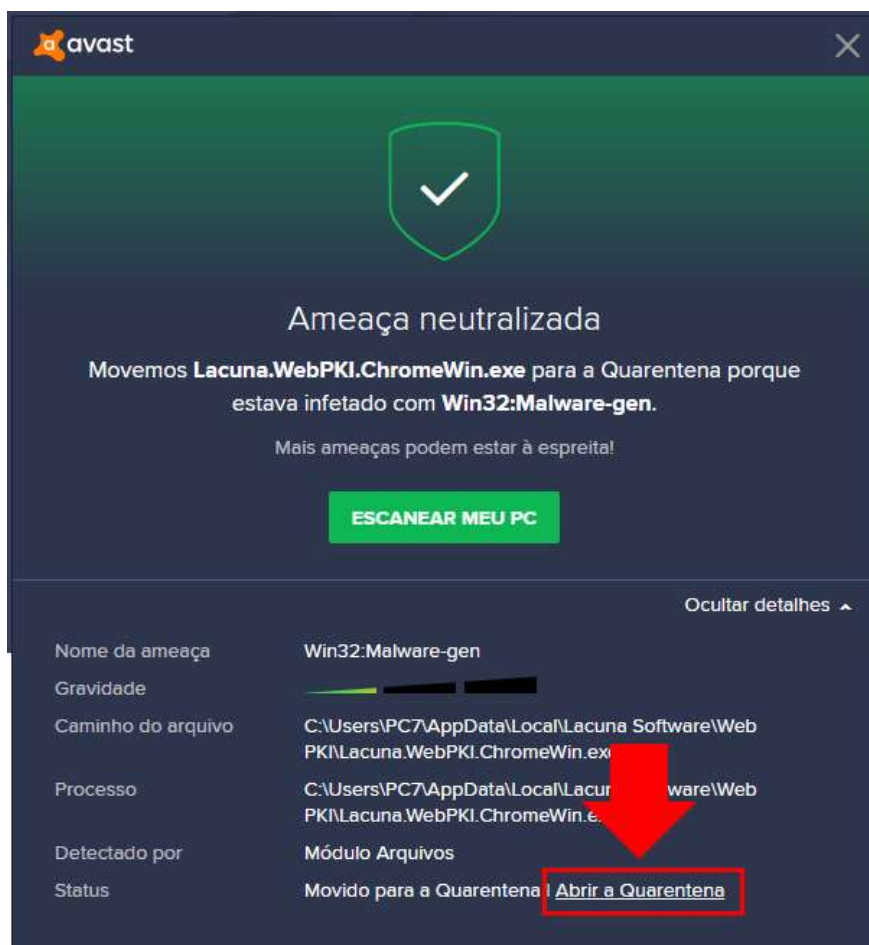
avast

Ameaça neutralizada

Movemos **Lacuna.WebPKI.ChromeWin.exe** para a Quarentena porque estava infetado com **Win32:Malware-gen**.

Mais ameaças podem estar à espreita!

ESCANEAR MEU PC

Ocultar detalhes

| | |
|---|---|
| Nome da ameaça | Win32:Malware-gen |
| Gravidade | |
| Caminho do arquivo | C:\Users\PC7\AppData\Local\Lacuna Software\Web PKI\Lacuna.WebPKI.ChromeWin.exe |
| Processo | C:\Users\PC7\AppData\Local\Lacun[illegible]ware\Web PKI\Lacuna.WebPKI.ChromeWin.e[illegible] |
| Detectado por | Módulo Arquivos |
| Status | Movido para a Quarentena \| Abrir a Quarentena |